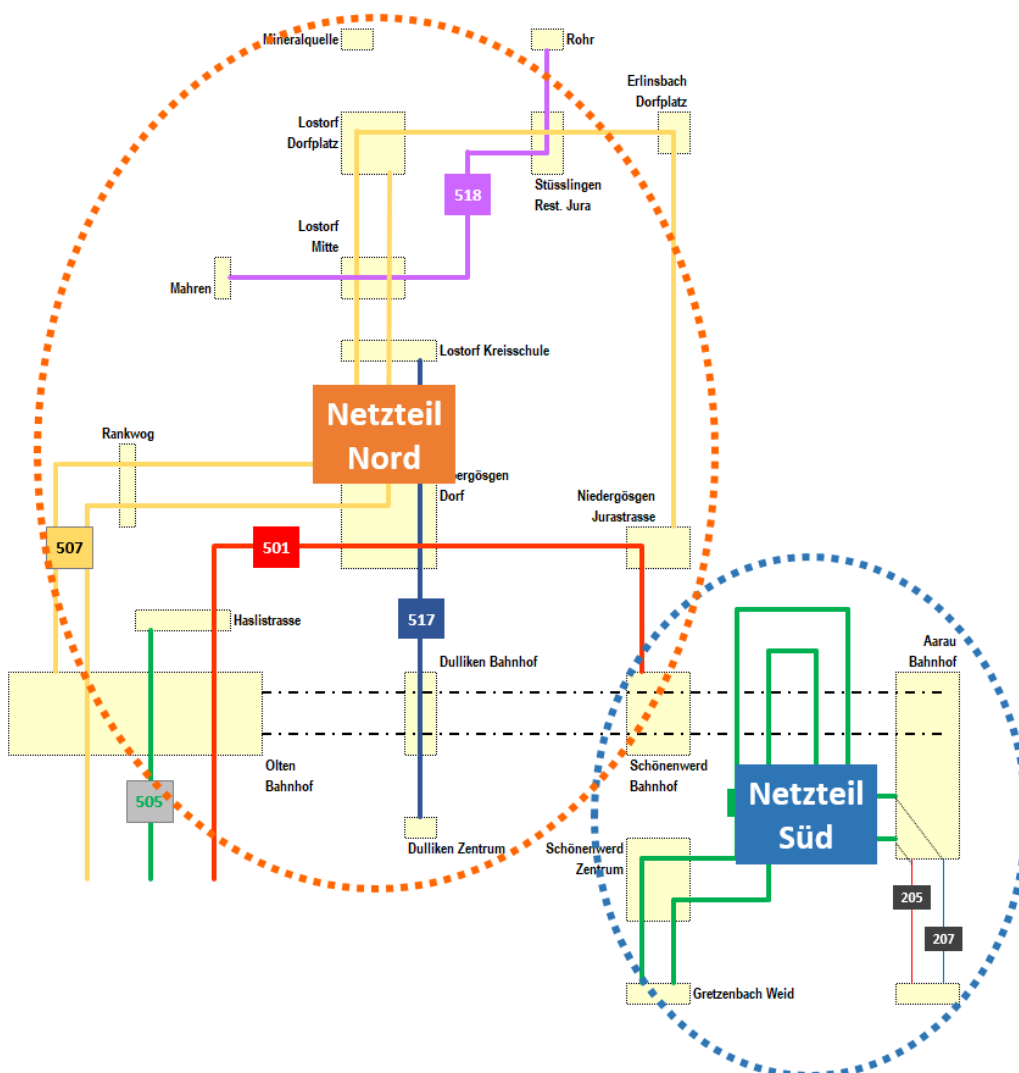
Mineralquelle

Rohr

Erlinsbach Dorfplatz

Lostorf Dorfplatz

Stüsslingen Rest. Jura

518

Lostorf Mitte

Mahren

Lostorf Kreisschule

Netzteil Nord

Rankwog

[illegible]ergösgen Dorf

Niedergösgen Jurastrasse

507

501

Haslistrasse

517

Dulliken Bahnhof

Aarau Bahnhof

Olten Bahnhof

Schönenwerd Bahnhof

Netzteil Süd

505

Dulliken Zentrum

Schönenwerd Zentrum

205

207

Gretzenbach Weid